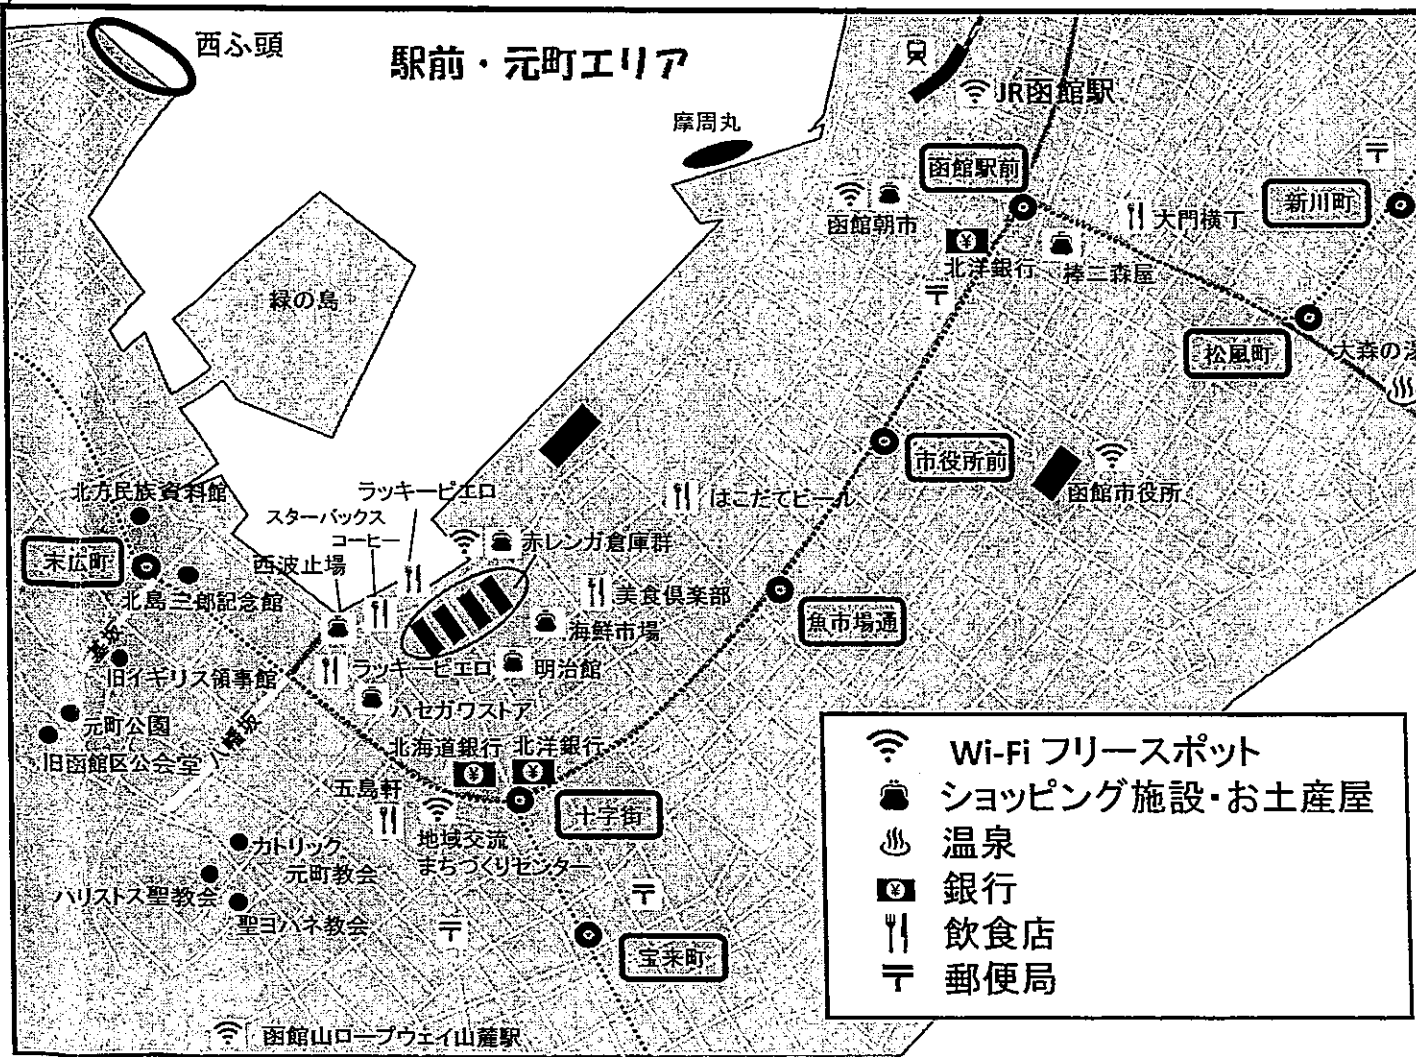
西ふ頭

駅前・元町エリア

摩周丸

JR函館駅

函館駅前

函館朝市

北洋銀行

棒二森屋

大門横丁

新川町

松風町

大森の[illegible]

緑の島

市役所前

函館市役所

はこだてビール

北方民族資料館

ラッキーピエロ

スターバックスコーヒー

赤レンガ倉庫群

末広町

西波止場

北島三郎記念館

美食倶楽部

海鮮市場

魚市場通

基坂

旧イギリス領事館

ラッキーピエロ

明治館

ハセガワストア

元町公園

旧函館区公会堂

八幡坂

北海道銀行

北洋銀行

五島軒

十字街

地域交流まちづくりセンター

カトリック元町教会

ハリストス聖教会

聖ヨハネ教会

宝来町

函館山ロープウェイ山麓駅

Wi-Fi フリースポット
ショッピング施設・お土産屋
温泉
銀行
飲食店
郵便局